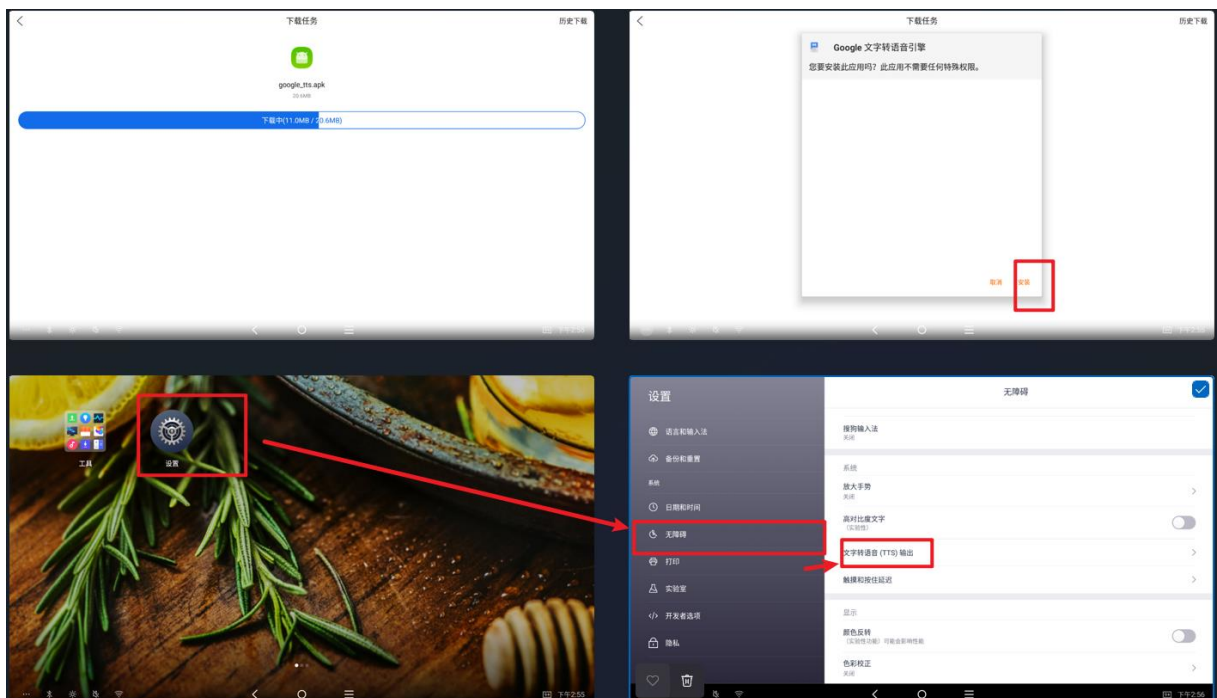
下载任务
历史下载
google_tts.apk
20.6MB
下载中(11.0MB / 20.6MB)

下载任务
历史下载
Google 文字转语音引擎
您要安装此应用吗？此应用不需要任何特殊权限。
取消
安装

工具
设置
下午2:55

设置
语言和输入法
备份和重置
系统
日期和时间
无障碍
打印
实验室
开发者选项
隐私

无障碍
搜狗输入法
关闭
系统
放大手势
关闭
高对比度文字
(实验性)
文字转语音 (TTS) 输出
触摸和按住延迟
显示
颜色反转
(实验性功能) 可能会影响性能
色彩校正
关闭
下午2:56